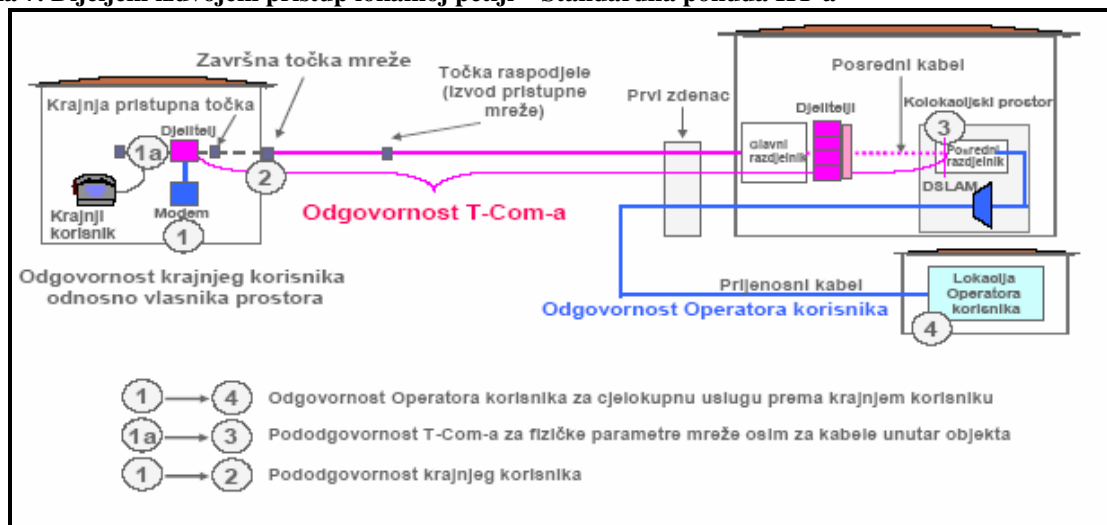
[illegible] 7: Dijeljeni izdvojeni pristup lokalnoj petlji – Standardna ponuda HT-a

Završna točka mreže

Točka raspodjele (izvod pristupne mreže)

Posredni kabel

Prvi zdenac

Krajnja pristupna točka

Djelitelj

1a

Djelitelji

Kolokacijski prostor

3

Glavni razdjelnik

Posredni razdjelnik

2

DSLAM

Krajnji korisnik

Modem

1

Odgovornost T-Com-a

Odgovornost krajnjeg korisnika odnosno vlasnika prostora

Prijenosni kabel

Lokacija Operatora korisnika

Odgovornost Operatora korisnika

4

1 → 4 Odgovornost Operatora korisnika za cjelokupnu uslugu prema krajnjem korisniku

1a → 3 Pododgovornost T-Com-a za fizičke parametre mreže osim za kabele unutar objekta

1 → 2 Pododgovornost krajnjeg korisnika